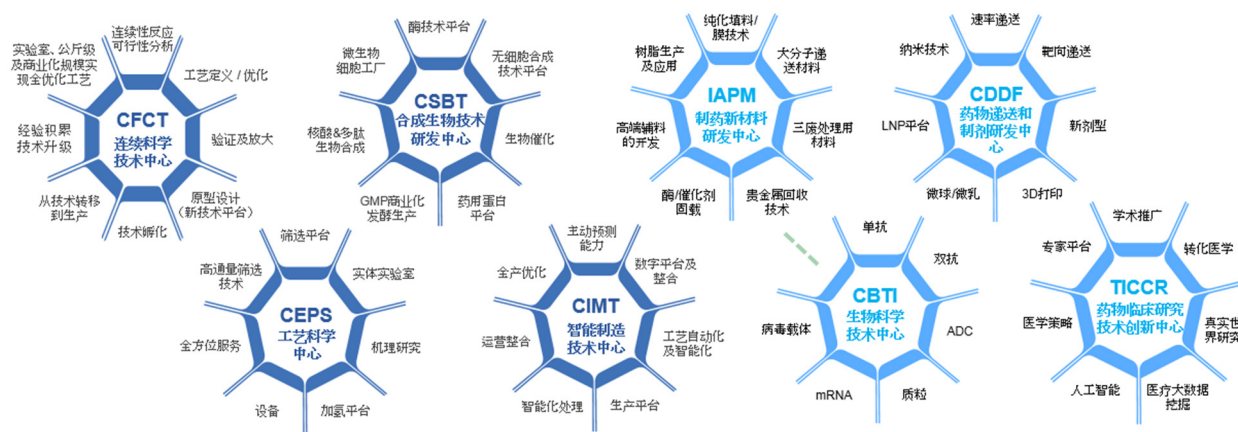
CFCT
连续科学技术中心
连续性反应可行性分析
工艺定义 / 优化
验证及放大
原型设计（新技术平台）
技术孵化
从技术转移到生产
经验积累技术升级
实验室、公斤级及商业化规模实现全优化工艺

CSBT
合成生物技术研发中心
酶技术平台
无细胞合成技术平台
生物催化
药用蛋白平台
GMP商业化发酵生产
核酸&多肽生物合成
微生物细胞工厂

IAPM
制药新材料研发中心
纯化填料/膜技术
大分子递送材料
三废处理用材料
贵金属回收技术
酶/催化剂固载
高端辅料的开发
树脂生产及应用

CDDF
药物递送和制剂研发中心
速率递送
靶向递送
新剂型
3D打印
微球/微乳
LNP平台
纳米技术

CEPS
工艺科学中心
筛选平台
实体实验室
机理研究
加氢平台
设备
全方位服务
高通量筛选技术

CIMT
智能制造技术中心
主动预测能力
数字平台及整合
工艺自动化及智能化
生产平台
智能化处理
运营整合
全产优化

CBTI
生物科学技术中心
单抗
双抗
ADC
质粒
mRNA
病毒载体

TICCR
药物临床研究技术创新中心
学术推广
转化医学
真实世界研究
医疗大数据挖掘
人工智能
医学策略
专家平台